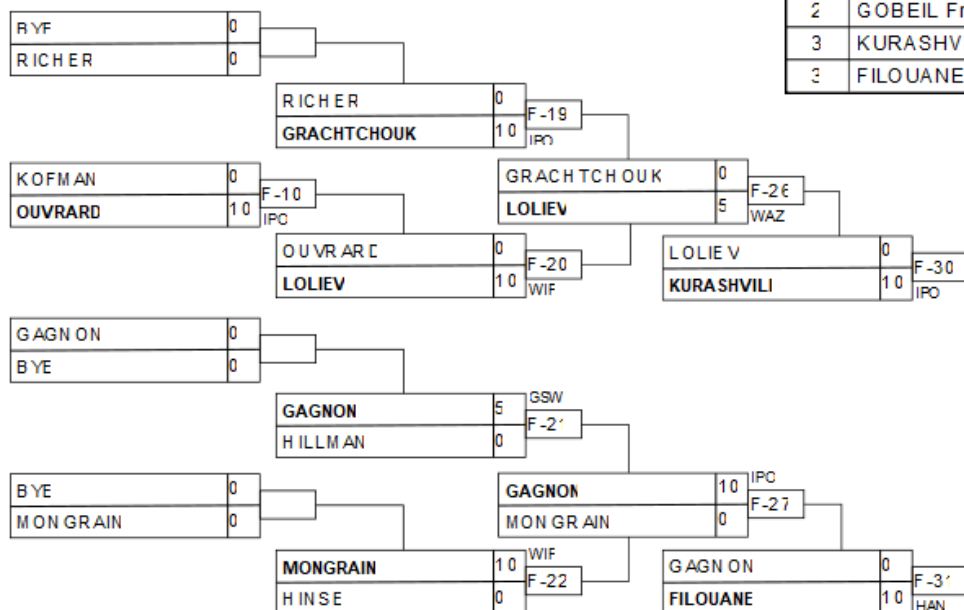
| 2 | GOBEIL Fr |
|---|---|
| 3 | KURASHV |
| 3 | FILOUANE |

BYE 0
RICHER 0

RICHER 0
GRACHTCHOUK 10
F-19
IPO

KOFMAN 0
OUVRARD 10
F-10
IPO

GRACHTCHOUK 0
LOLIEV 5
F-26
WAZ

OUVRARD 0
LOLIEV 10
F-20
WIF

LOLIEV 0
KURASHVILI 10
F-30
IPO

GAGNON 0
BYE 0

GSW
GAGNON 5
HILLMAN 0
F-2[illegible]

BYE 0
MONGRAIN 0

IPO
GAGNON 10
MONGRAIN 0
F-27

WIF
MONGRAIN 10
HINSE 0
F-22

GAGNON 0
FILOUANE 10
F-3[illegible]
HAN